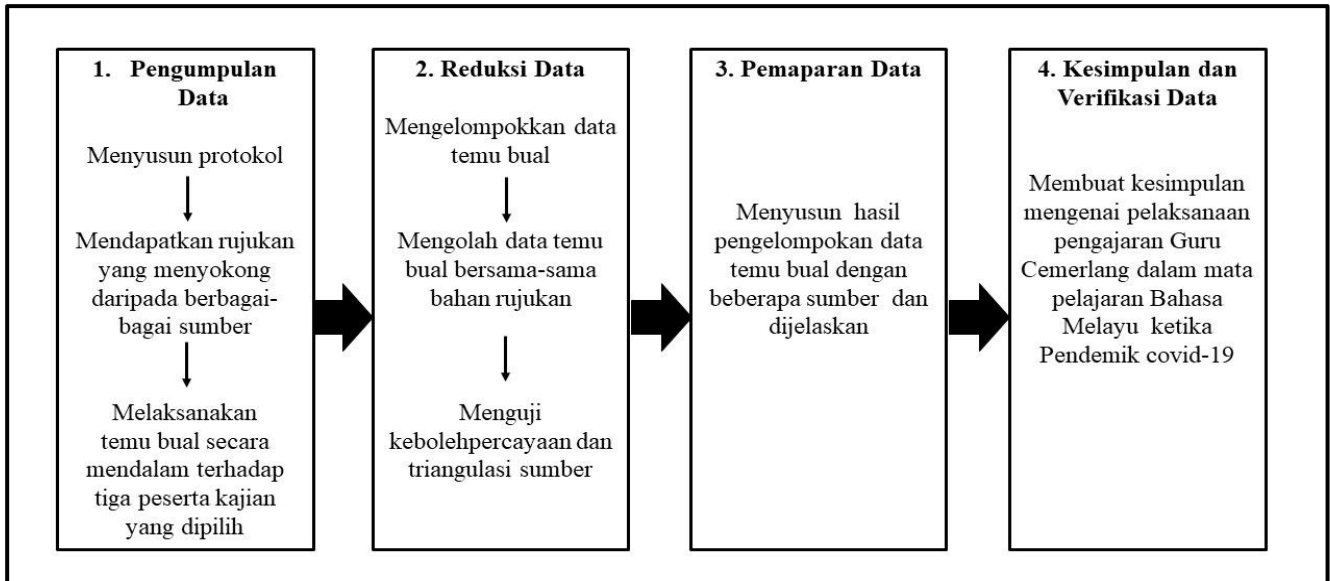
1. Pengumpulan Data

Menyusun protokol

Mendapatkan rujukan yang menyokong daripada berbagai-bagai sumber

Melaksanakan temu bual secara mendalam terhadap tiga peserta kajian yang dipilih

2. Reduksi Data

Mengelompokkan data temu bual

Mengolah data temu bual bersama-sama bahan rujukan

Menguji kebolehpercayaan dan triangulasi sumber

3. Pemaparan Data

Menyusun hasil pengelompokan data temu bual dengan beberapa sumber dan dijelaskan

4. Kesimpulan dan Verifikasi Data

Membuat kesimpulan mengenai pelaksanaan pengajaran Guru Cemerlang dalam mata pelajaran Bahasa Melayu ketika Pendemik covid-19